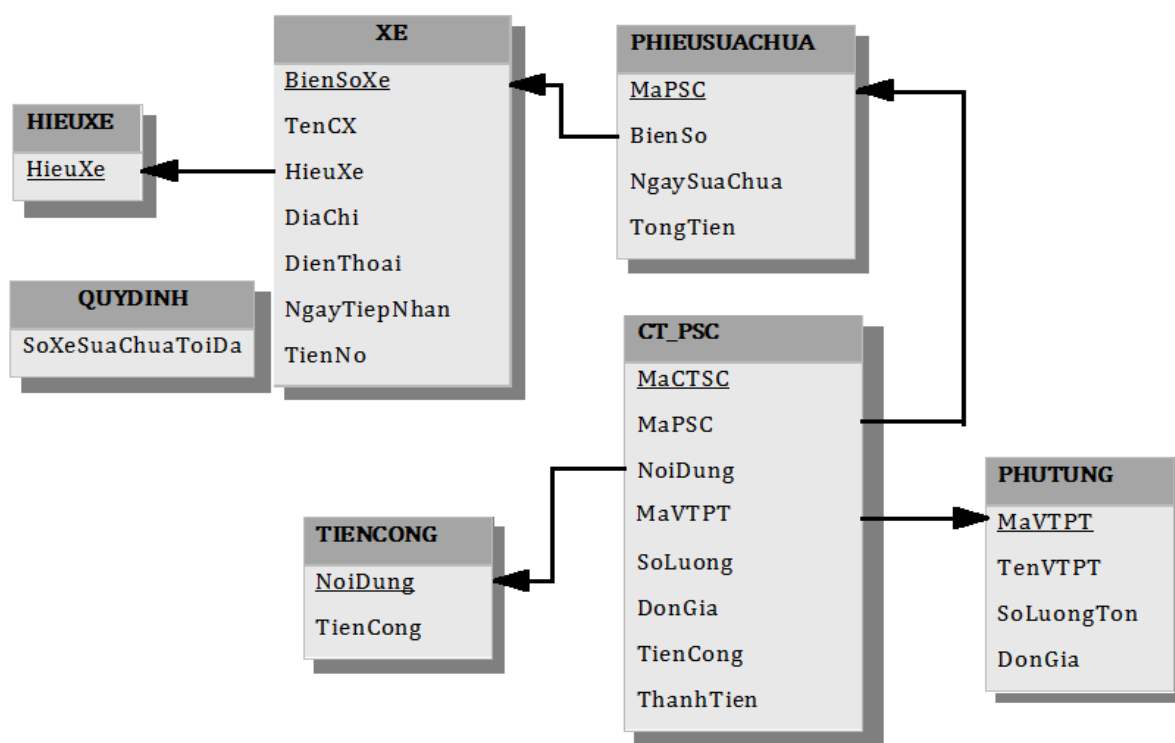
XE
BienSoXe
TenCX
HieuXe
DiaChi
DienThoai
NgayTiepNhan
TienNo

PHIEUSUACHUA
MaPSC
BienSo
NgaySuaChua
TongTien

HIEUXE
HieuXe

QUYDINH
SoXeSuaChuaToiDa

CT_PSC
MaCTSC
MaPSC
NoiDung
MaVTPT
SoLuong
DonGia
TienCong
ThanhTien

TIENCONG
NoiDung
TienCong

PHUTUNG
MaVTPT
TenVTPT
SoLuongTon
DonGia